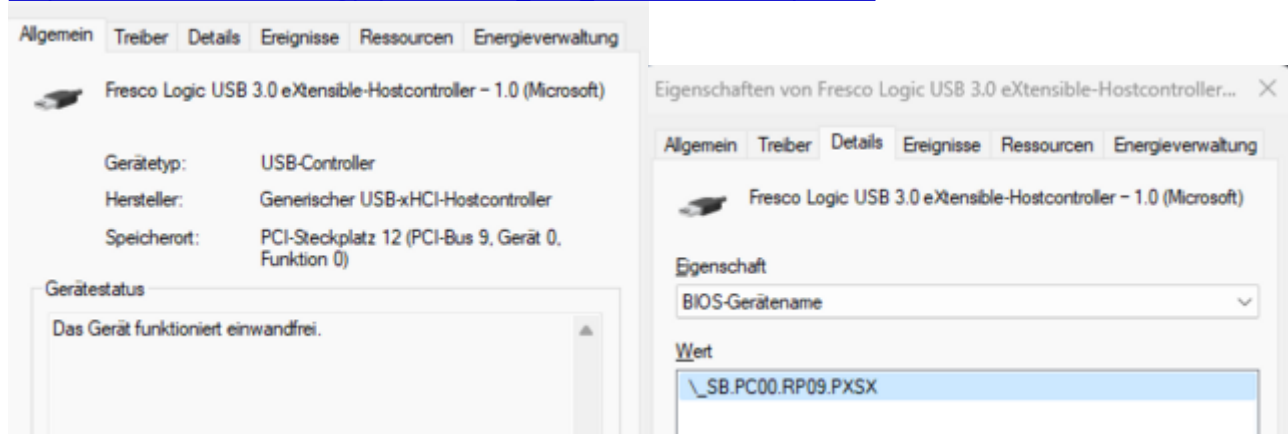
Allgemein | Treiber | Details | Ereignisse | Ressourcen | Energieverwaltung

Fresco Logic USB 3.0 eXtensible-Hostcontroller – 1.0 (Microsoft)

Gerätetyp: USB-Controller

Hersteller: Generischer USB-xHCI-Hostcontroller

Speicherort: PCI-Steckplatz 12 (PCI-Bus 9, Gerät 0, Funktion 0)

Gerätestatus

Das Gerät funktioniert einwandfrei.

Eigenschaften von Fresco Logic USB 3.0 eXtensible-Hostcontroller... ×

Allgemein | Treiber | Details | Ereignisse | Ressourcen | Energieverwaltung

Fresco Logic USB 3.0 eXtensible-Hostcontroller – 1.0 (Microsoft)

Eigenschaft

BIOS-Gerätename

Wert

\_SB.PC00.RP09.PXSX